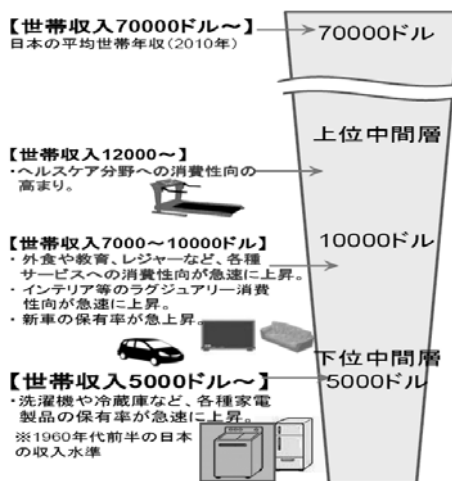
【世帯収入70000ドル～】
日本の平均世帯年収（2010年）

70000ドル

上位中間層

【世帯収入12000～】
・ヘルスケア分野への消費性向の高まり。

【世帯収入7000～10000ドル】
・外食や教育、レジャーなど、各種サービスへの消費性向が急速に上昇。
・インテリア等のラグジュアリー消費性向が急速に上昇。
・新車の保有率が急上昇。

10000ドル

下位中間層

5000ドル

【世帯収入5000ドル～】
・洗濯機や冷蔵庫など、各種家電製品の保有率が急速に上昇。
※1960年代前半の日本の収入水準